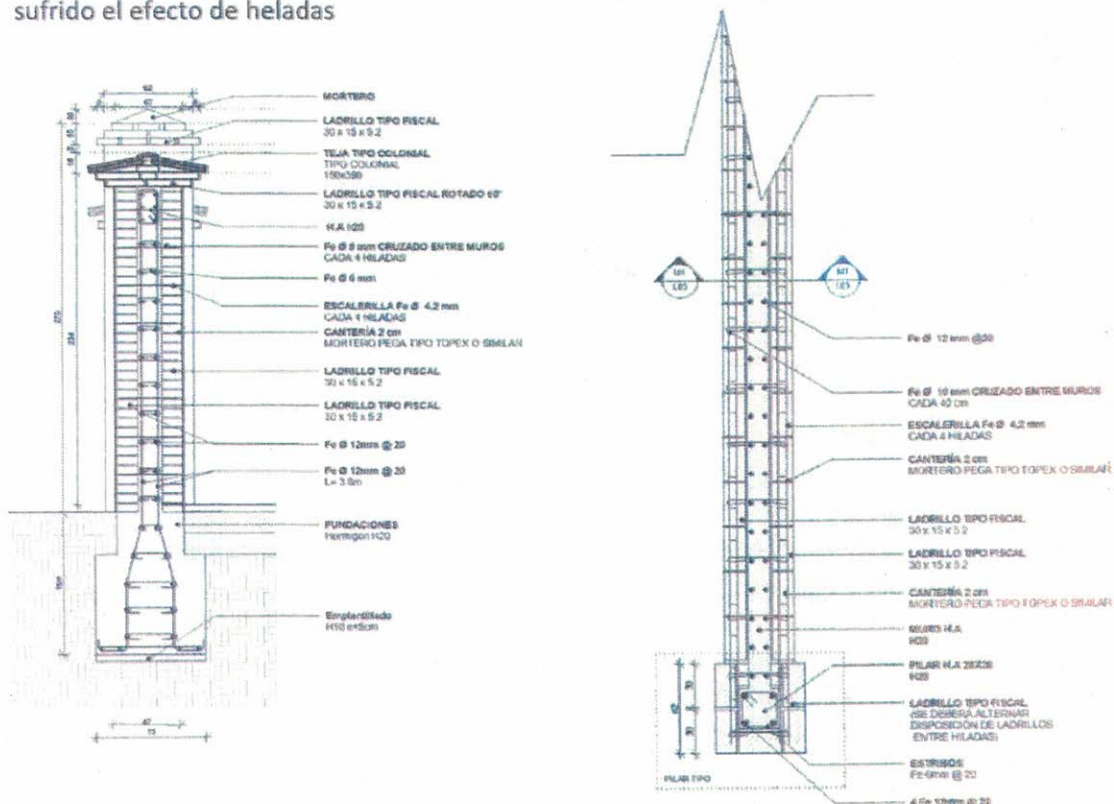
sufrido el efecto de heladas

MORTERO

LADRILLO TIPO FISCAL
30 x 15 x 5.2

TEJA TIPO COLONIAL
TIPO COLONIAL
150x390

LADRILLO TIPO FISCAL ROTADO 45°
30 x 15 x 5.2

H.A H20

Fe Ø 8 mm CRUZADO ENTRE MUROS
CADA 4 HILADAS

Fe Ø 6 mm

ESCALERILLA Fe Ø 4.2 mm
CADA 4 HILADAS

CANTERÍA 2 cm
MORTERO PEGA TIPO TOPEX O SIMILAR

LADRILLO TIPO FISCAL
30 x 15 x 5.2

LADRILLO TIPO FISCAL
30 x 15 x 5.2

Fe Ø 12mm @ 20

Fe Ø 12mm @ 20
L= 3.8m

FUNDACIONES
Hormigon H20

Emplantillado
H10 e:5cm

M1
L03

M1
L03

Fe Ø 12 mm @20

Fe Ø 10 mm CRUZADO ENTRE MUROS
CADA 40 cm

ESCALERILLA Fe Ø 4,2 mm
CADA 4 HILADAS

CANTERÍA 2 cm
MORTERO PEGA TIPO TOPEX O SIMILAR

LADRILLO TIPO FISCAL
30 x 15 x 5.2

LADRILLO TIPO FISCAL
30 x 15 x 5.2

CANTERÍA 2 cm
MORTERO PEGA TIPO TOPEX O SIMILAR

MURO H.A
H20

PILAR H.A 20X20
H20

LADRILLO TIPO FISCAL
(SE DEBERÁ ALTERNAR
DISPOSICIÓN DE LADRILLOS
ENTRE HILADAS)

ESTRIBOS
Fe 6mm @ 20

4 Fe 12mm @ 20

PILAR TIPO